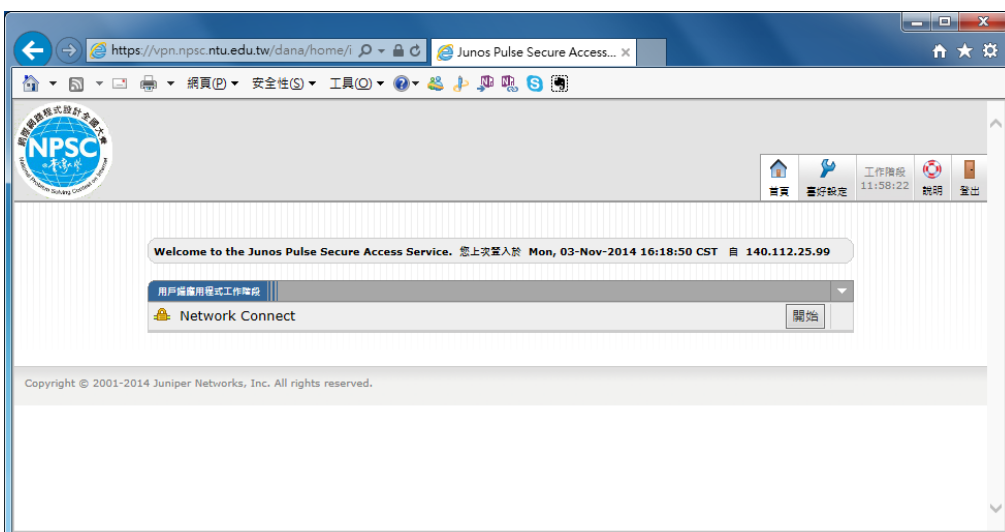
https://vpn.npsc.ntu.edu.tw/dana/home/i

Junos Pulse Secure Access...

網頁(P) 安全性(S) 工具(O)

網際網路程式設計全國大賽
NPSC
National Problem Solving Contest on Internet

首頁 喜好設定 工作階段 11:58:22 說明 登出

Welcome to the Junos Pulse Secure Access Service. 您上次登入於 Mon, 03-Nov-2014 16:18:50 CST 自 140.112.25.99

用戶端應用程式工作階段

Network Connect 開始

Copyright © 2001-2014 Juniper Networks, Inc. All rights reserved.